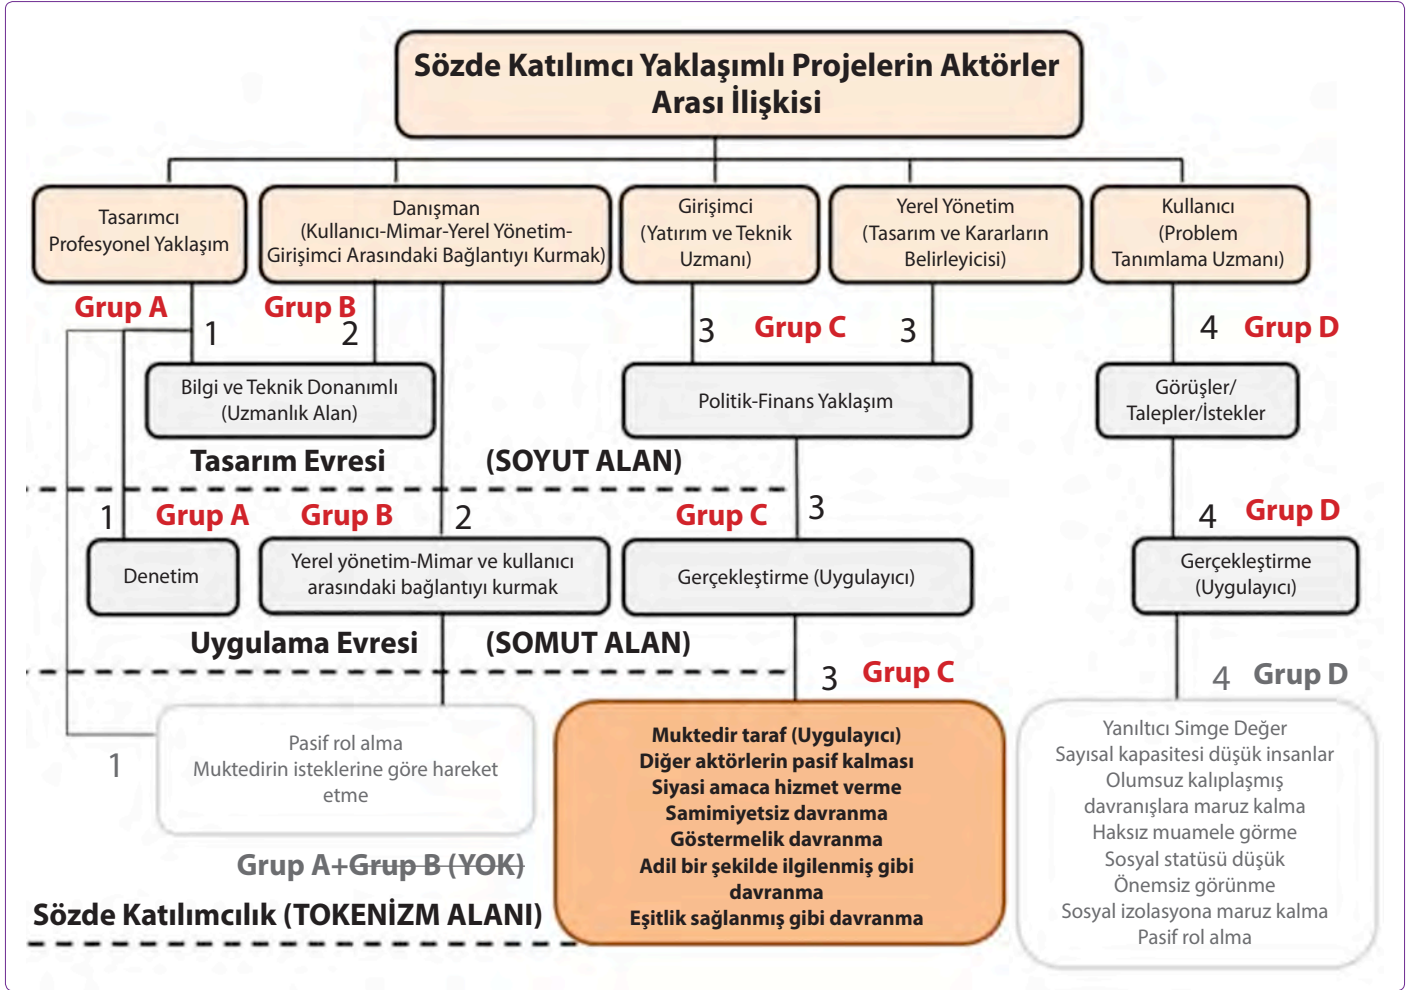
Sözde Katılımcı Yaklaşımlı Projelerin Aktörler Arası İlişkisi

Tasarımcı Profesyonel Yaklaşım

Danışman (Kullanıcı-Mimar-Yerel Yönetim-Girişimci Arasındaki Bağlantıyı Kurmak)

Girişimci (Yatırım ve Teknik Uzmanı)

Yerel Yönetim (Tasarım ve Kararların Belirleyicisi)

Kullanıcı (Problem Tanımlama Uzmanı)

Grup A 1

Grup B 2

3 Grup C 3

4 Grup D

Bilgi ve Teknik Donanımlı (Uzmanlık Alan)

Politik-Finans Yaklaşım

Görüşler/ Talepler/İstekler

Tasarım Evresi

(SOYUT ALAN)

1 Grup A

Grup B 2

Grup C 3

4 Grup D

Denetim

Yerel yönetim-Mimar ve kullanıcı arasındaki bağlantıyı kurmak

Gerçekleştirme (Uygulayıcı)

Gerçekleştirme (Uygulayıcı)

Uygulama Evresi

(SOMUT ALAN)

3 Grup C

4 Grup D

1

Pasif rol alma
Muktedirin isteklerine göre hareket etme

Muktedir taraf (Uygulayıcı)
Diğer aktörlerin pasif kalması
Siyasi amaca hizmet verme
Samimiyetsiz davranma
Göstermelik davranma
Adil bir şekilde ilgilenmiş gibi davranma
Eşitlik sağlanmış gibi davranma

Yanıltıcı Simge Değer
Sayısal kapasitesi düşük insanlar
Olumsuz kalıplaşmış davranışlara maruz kalma
Haksız muamele görme
Sosyal statüsü düşük
Önemsiz görünme
Sosyal izolasyona maruz kalma
Pasif rol alma

Grup A+Grup B (YOK)

Sözde Katılımcılık (TOKENİZM ALANI)